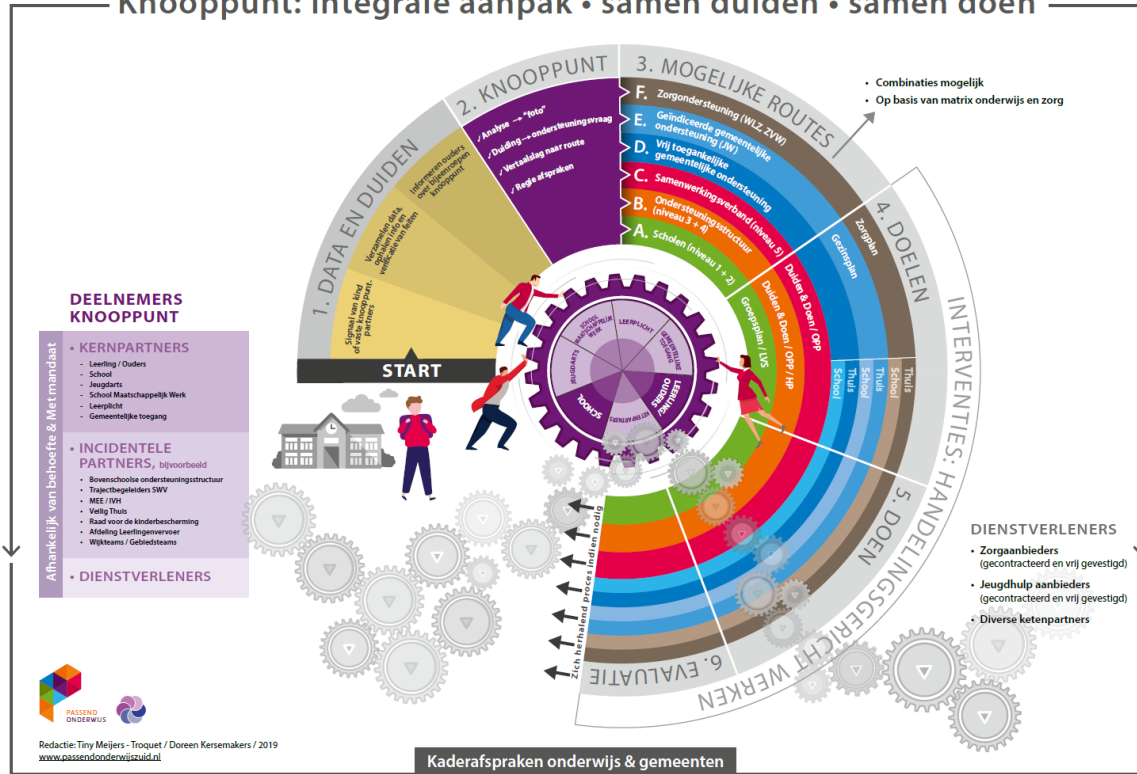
Knooppunt: integrale aanpak • samen duiden • samen doen

1. DATA EN DUIDEN
Signaal van kind of vaste knooppunt-partners
Verzamelen data, ophalen info en verificatie van feiten
Informeren ouders over bijeenroepen knooppunt

2. KNOOPPUNT
✓ Analyse → "foto"
✓ Duiding → ondersteuningsvraag
✓ Vertaalslag naar route
✓ Regie afspraken

3. MOGELIJKE ROUTES
F. Zorgondersteuning (WLZ, ZVW)
E. Geïndiceerde gemeentelijke ondersteuning (JW)
D. Vrij toegankelijke gemeentelijke ondersteuning
C. Samenwerkingsverband (niveau 5)
B. Ondersteuningsstructuur (niveau 3 + 4)
A. Scholen (niveau 1 + 2)

• Combinaties mogelijk
• Op basis van matrix onderwijs en zorg

4. DOELEN
Zorgplan
Gezinsplan
Duiden & Doen / OPP
Duiden & Doen / OPP / HP
Groepsplan / LVS

INTERVENTIES: HANDELINGSGERICHT WERKEN
School
Thuis
School
Thuis
School
Thuis

5. DOEN

6. EVALUATIE
Zich herhalend proces indien nodig

START

SCHOOL MAATSCHAPPELIJK WERK
LEERPLICHT
GEMEENTELIJKE TOEGANG
LEERLING
OUDERS
JEUGDARTS
SCHOOL
VERTEGENWOORDIGER

DEELNEMERS KNOOPPUNT
Afhankelijk van behoefte & Met mandaat
• KERNPARTNERS
- Leerling / Ouders
- School
- Jeugdarts
- School Maatschappelijk Werk
- Leerplicht
- Gemeentelijke toegang
• INCIDENTELE PARTNERS, bijvoorbeeld
- Bovenschoolse ondersteuningsstructuur
- Trajectbegeleiders SWV
- MEE / IVH
- Veilig Thuis
- Raad voor de kinderbescherming
- Afdeling Leerlingenvervoer
- Wijkteams / Gebiedsteams
• DIENSTVERLENERS

DIENSTVERLENERS
• Zorgaanbieders (gecontracteerd en vrij gevestigd)
• Jeugdhulp aanbieders (gecontracteerd en vrij gevestigd)
• Diverse ketenpartners

PASSEND ONDERWIJS

Redactie: Tiny Meijers - Troquet / Doreen Kersemakers / 2019
www.passendonderwijszuid.nl

Kaderafspraken onderwijs & gemeenten